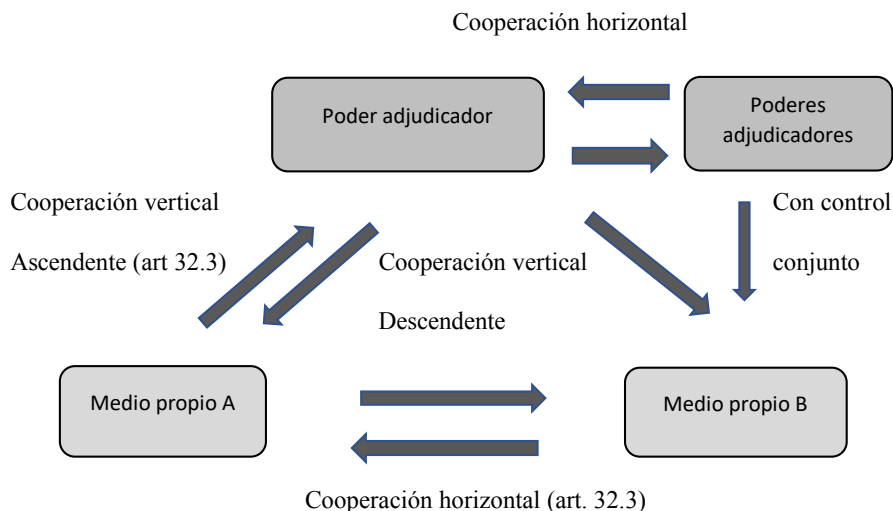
Cooperación horizontal

Poder adjudicador

Poderes adjudicadores

Cooperación vertical

Ascendente (art 32.3)

Cooperación vertical

Descendente

Con control conjunto

Medio propio A

Medio propio B

Cooperación horizontal (art. 32.3)